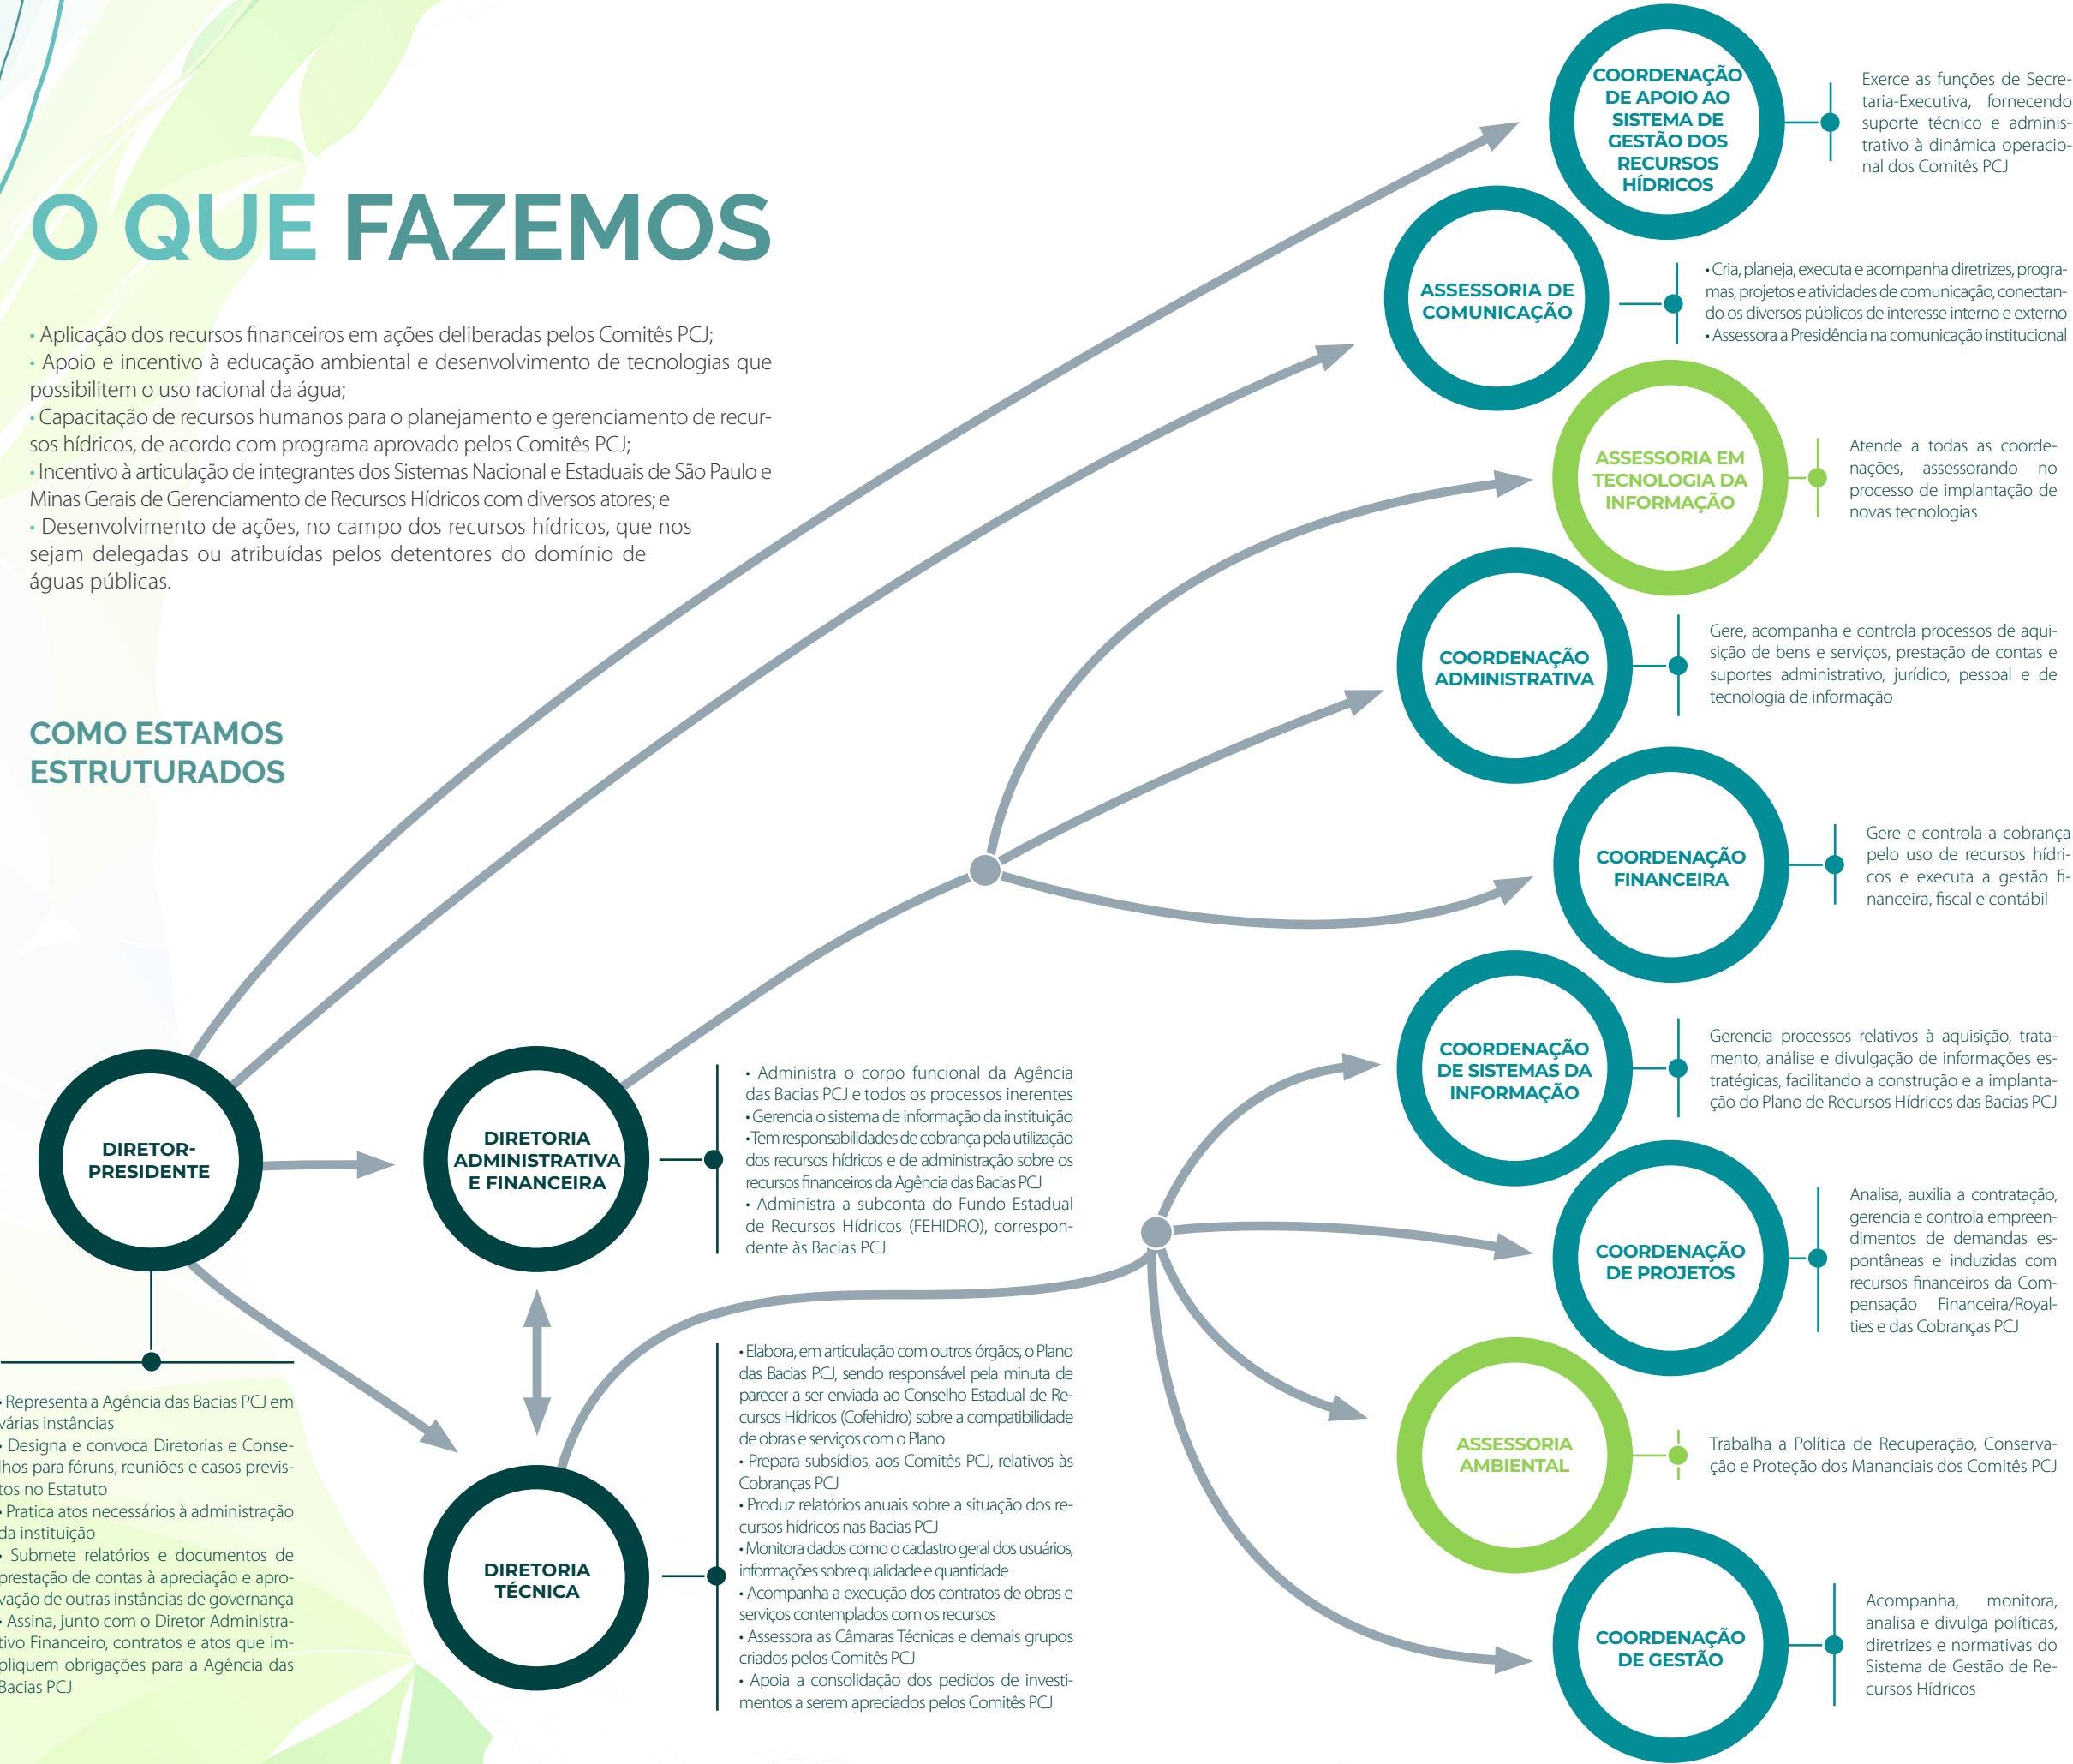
O QUE FAZEMOS

• Aplicação dos recursos financeiros em ações deliberadas pelos Comitês PCJ;
• Apoio e incentivo à educação ambiental e desenvolvimento de tecnologias que possibilitem o uso racional da água;
• Capacitação de recursos humanos para o planejamento e gerenciamento de recursos hídricos, de acordo com programa aprovado pelos Comitês PCJ;
• Incentivo à articulação de integrantes dos Sistemas Nacional e Estaduais de São Paulo e Minas Gerais de Gerenciamento de Recursos Hídricos com diversos atores; e
• Desenvolvimento de ações, no campo dos recursos hídricos, que nos sejam delegadas ou atribuídas pelos detentores do domínio de águas públicas.

COMO ESTAMOS ESTRUTURADOS

COORDENAÇÃO DE APOIO AO SISTEMA DE GESTÃO DOS RECURSOS HÍDRICOS

Exerce as funções de Secretaria-Executiva, fornecendo suporte técnico e administrativo à dinâmica operacional dos Comitês PCJ

ASSESSORIA DE COMUNICAÇÃO

• Cria, planeja, executa e acompanha diretrizes, programas, projetos e atividades de comunicação, conectando os diversos públicos de interesse interno e externo
• Assessora a Presidência na comunicação institucional

ASSESSORIA EM TECNOLOGIA DA INFORMAÇÃO

Atende a todas as coordenações, assessorando no processo de implantação de novas tecnologias

COORDENAÇÃO ADMINISTRATIVA

Gere, acompanha e controla processos de aquisição de bens e serviços, prestação de contas e suportes administrativo, jurídico, pessoal e de tecnologia de informação

COORDENAÇÃO FINANCEIRA

Gere e controla a cobrança pelo uso de recursos hídricos e executa a gestão financeira, fiscal e contábil

COORDENAÇÃO DE SISTEMAS DA INFORMAÇÃO

Gerencia processos relativos à aquisição, tratamento, análise e divulgação de informações estratégicas, facilitando a construção e a implantação do Plano de Recursos Hídricos das Bacias PCJ

COORDENAÇÃO DE PROJETOS

Analisa, auxilia a contratação, gerencia e controla empreendimentos de demandas espontâneas e induzidas com recursos financeiros da Compensação Financeira/Royalties e das Cobranças PCJ

ASSESSORIA AMBIENTAL

Trabalha a Política de Recuperação, Conservação e Proteção dos Mananciais dos Comitês PCJ

COORDENAÇÃO DE GESTÃO

Acompanha, monitora, analisa e divulga políticas, diretrizes e normativas do Sistema de Gestão de Recursos Hídricos

DIRETOR-PRESIDENTE

• Representa a Agência das Bacias PCJ em várias instâncias
• Designa e convoca Diretorias e Conselhos para fóruns, reuniões e casos previstos no Estatuto
• Pratica atos necessários à administração da instituição
• Submete relatórios e documentos de prestação de contas à apreciação e aprovação de outras instâncias de governança
• Assina, junto com o Diretor Administrativo Financeiro, contratos e atos que impliquem obrigações para a Agência das Bacias PCJ

DIRETORIA ADMINISTRATIVA E FINANCEIRA

• Administra o corpo funcional da Agência das Bacias PCJ e todos os processos inerentes
• Gerencia o sistema de informação da instituição
• Tem responsabilidades de cobrança pela utilização dos recursos hídricos e de administração sobre os recursos financeiros da Agência das Bacias PCJ
• Administra a subconta do Fundo Estadual de Recursos Hídricos (FEHIDRO), correspondente às Bacias PCJ

DIRETORIA TÉCNICA

• Elabora, em articulação com outros órgãos, o Plano das Bacias PCJ, sendo responsável pela minuta de parecer a ser enviada ao Conselho Estadual de Recursos Hídricos (Cofehidro) sobre a compatibilidade de obras e serviços com o Plano
• Prepara subsídios, aos Comitês PCJ, relativos às Cobranças PCJ
• Produz relatórios anuais sobre a situação dos recursos hídricos nas Bacias PCJ
• Monitora dados como o cadastro geral dos usuários, informações sobre qualidade e quantidade
• Acompanha a execução dos contratos de obras e serviços contemplados com os recursos
• Assessora as Câmaras Técnicas e demais grupos criados pelos Comitês PCJ
• Apoia a consolidação dos pedidos de investimentos a serem apreciados pelos Comitês PCJ